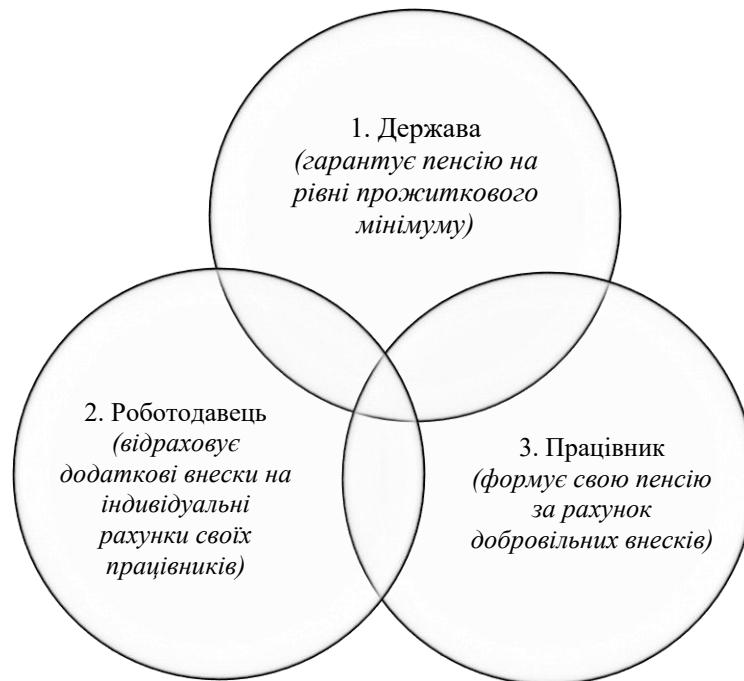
1. Держава
*(гарантує пенсію на рівні прожиткового мінімуму)*

2. Роботодавець
*(відраховує додаткові внески на індивідуальні рахунки своїх працівників)*

3. Працівник
*(формує свою пенсію за рахунок добровільних внесків)*